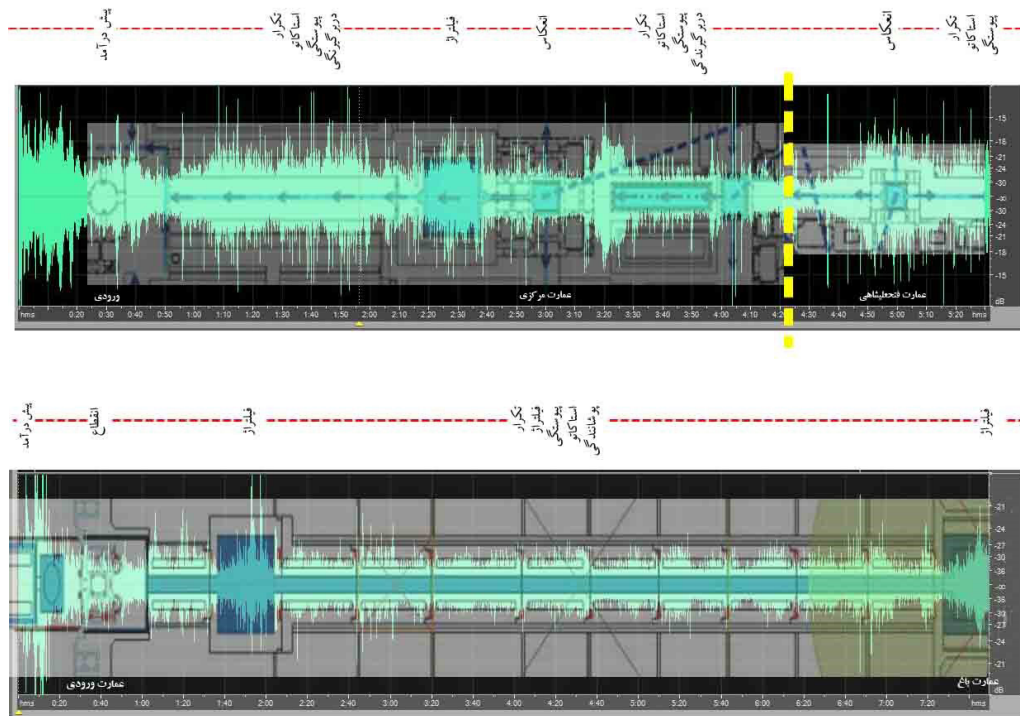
پیش در آمد

تکرار
استاکاتو
پیوستگی
دوری گزیدگی

فیلر از

انعکاس

تکرار
استاکاتو
پیوستگی
دوری گزیدگی

انعکاس

تکرار
استاکاتو
پیوستگی

-15
-18
-21
-24
-27
-30
-30
-27
-24
-21
-18
-15
dB

ورودی
عمارت مرکزی
عمارت فتحعلیشاهی

hms 0:20 0:30 0:40 0:50 1:00 1:10 1:20 1:30 1:40 1:50 2:00 2:10 2:20 2:30 2:40 2:50 3:00 3:10 3:20 3:30 3:40 3:50 4:00 4:10 4:20 4:30 4:40 4:50 5:00 5:10 5:20 hms

پیش در آمد

انقطاع

فیلر از

تکرار
فیلر از
پیوستگی
استاکاتو
پیوستگی
پیوستگی

فیلر از

-21
-24
-27
-30
-33
-36
-36
-33
-30
-27
-24
-21
dB

عمارت ورودی
عمارت باغ

hms 0:20 0:40 1:00 1:20 1:40 2:00 2:20 2:40 3:00 3:20 3:40 4:00 4:20 4:40 5:00 5:20 5:40 6:00 6:20 6:40 7:00 7:20 hms